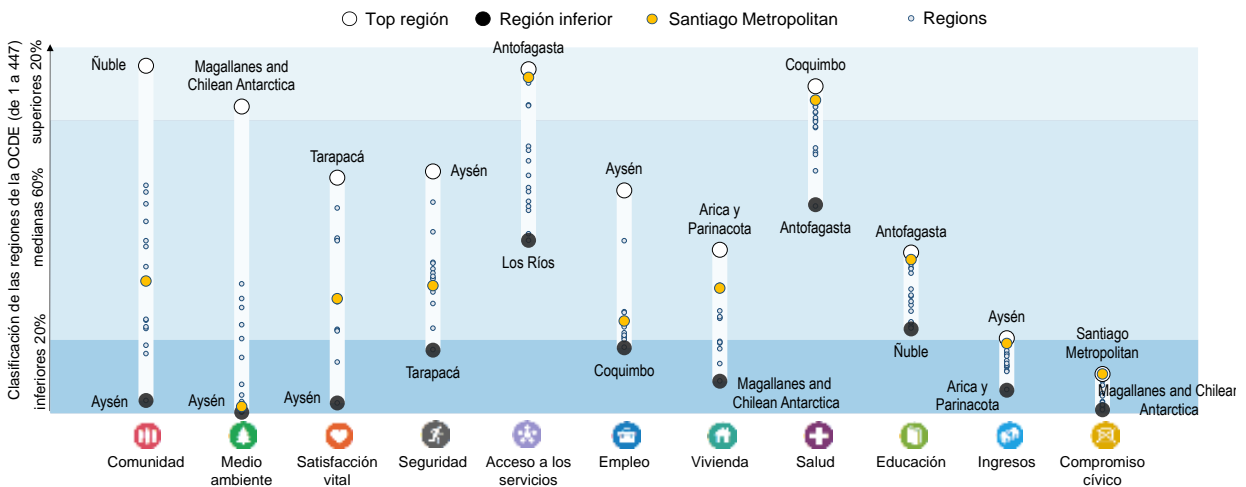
Top región
Región inferior
Santiago Metropolitan
Regions

Clasificación de las regiones de la OCDE (de 1 a 447)
superiores 20%
medianas 60%
inferiores 20%

Ñuble
Aysén
Magallanes and Chilean Antarctica
Aysén
Tarapacá
Aysén
Aysén
Tarapacá
Antofagasta
Los Ríos
Aysén
Coquimbo
Arica y Parinacota
Magallanes and Chilean Antarctica
Coquimbo
Antofagasta
Antofagasta
Ñuble
Aysén
Arica y Parinacota
Santiago Metropolitan
Magallanes and Chilean Antarctica

Comunidad
Medio ambiente
Satisfacción vital
Seguridad
Acceso a los servicios
Empleo
Vivienda
Salud
Educación
Ingresos
Compromiso cívico